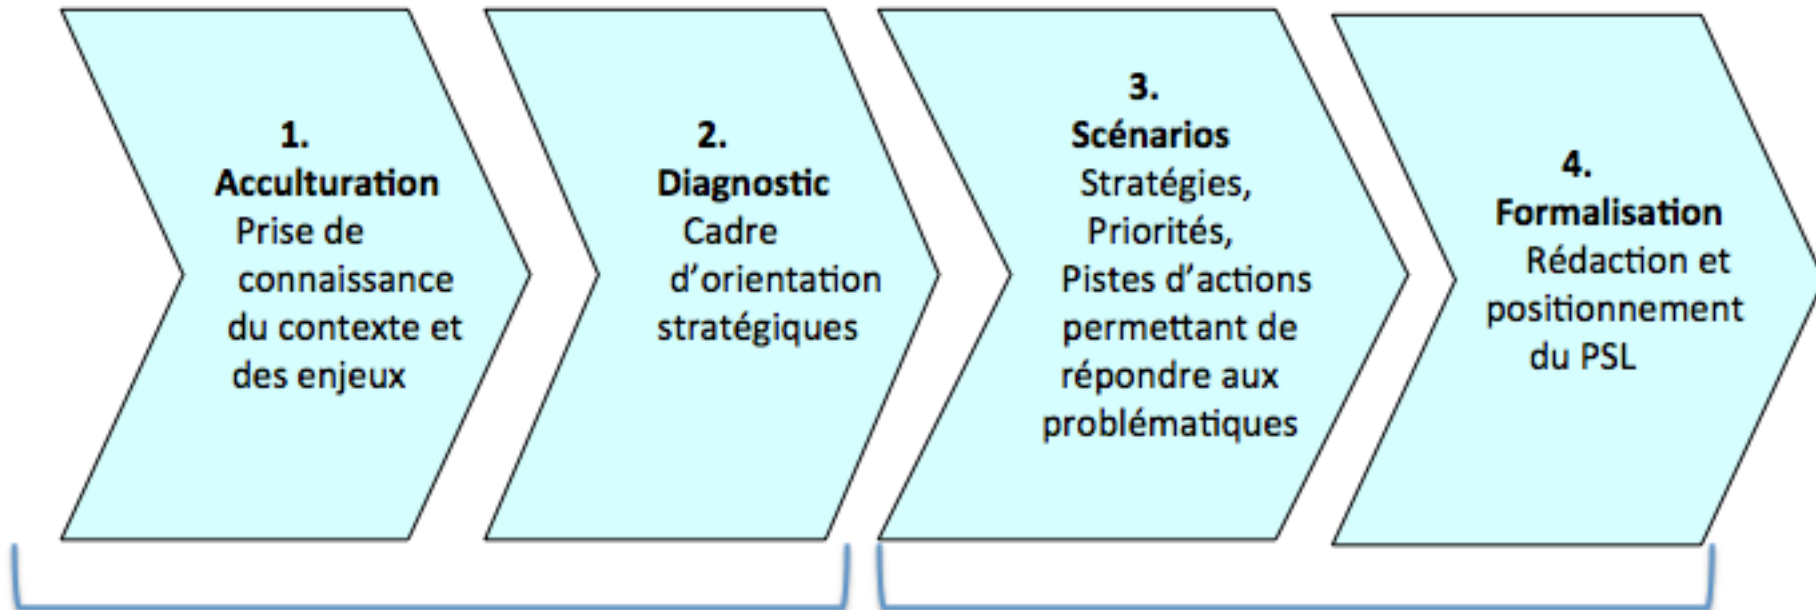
1.
**Acculturation**
Prise de connaissance du contexte et des enjeux

2.
**Diagnostic**
Cadre d'orientation stratégiques

3.
**Scénarios**
Stratégies,
Priorités,
Pistes d'actions permettant de répondre aux problématiques

4.
**Formalisation**
Rédaction et positionnement du PSL